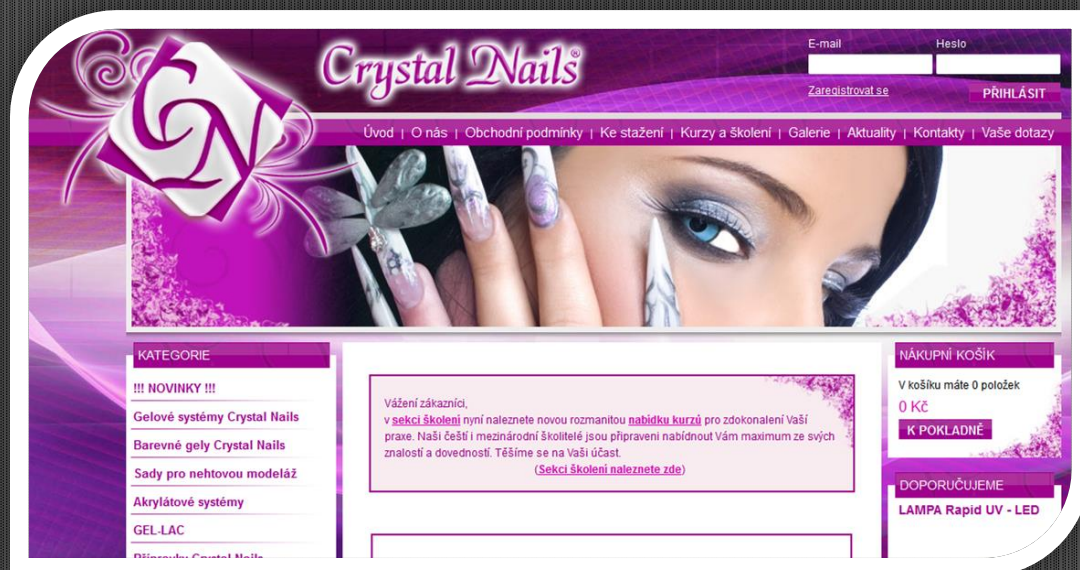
CN

Crystal Nails®

E-mail
Heslo

Zaregistrovat se
PŘIHLÁSIT

Úvod | O nás | Obchodní podmínky | Ke stažení | Kurzy a školení | Galerie | Aktuality | Kontakty | Vaše dotazy

KATEGORIE

!!! NOVINKY !!!
Gelové systémy Crystal Nails
Barevné gely Crystal Nails
Sady pro nehtovou modeláž
Akrylátové systémy
GEL-LAC
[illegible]

Vážení zákazníci,
v sekci školení nyní naleznete novou rozmanitou nabídku kurzů pro zdokonalení Vaší praxe. Naši čeští i mezinárodní školitelé jsou připraveni nabídnout Vám maximum ze svých znalostí a dovedností. Těšíme se na Vaši účast.
(Sekci školení naleznete zde)

NÁKUPNÍ KOŠÍK
V košíku máte 0 položek
0 Kč
K POKLADNĚ

DOPORUČUJEME
LAMPA Rapid UV - LED